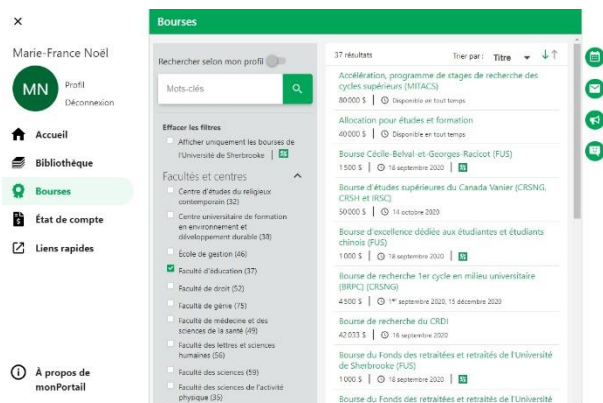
×

Marie-France Noël

MN

Profil

Déconnexion

Accueil

Bibliothèque

Bourses

État de compte

Liens rapides

À propos de monPortail

Bourses

Rechercher selon mon profil

Mots-clés

Effacer les filtres

Afficher uniquement les bourses de l'Université de Sherbrooke

Facultés et centres

Centre d'études du religieux contemporain (32)

Centre universitaire de formation en environnement et développement durable (38)

École de gestion (46)

Faculté d'éducation (37)

Faculté de droit (52)

Faculté de génie (75)

Faculté de médecine et des sciences de la santé (49)

Faculté des lettres et sciences humaines (56)

Faculté des sciences (59)

Faculté des sciences de l'activité physique (35)

37 résultats

Trier par : Titre

Accélération, programme de stages de recherche des cycles supérieurs (MITACS)

80 000 $ | Disponible en tout temps

Allocation pour études et formation

40 000 $ | Disponible en tout temps

Bourse Cécile-Belval-et-Georges-Racicot (FUS)

1 500 $ | 18 septembre 2020

Bourse d'études supérieures du Canada Vanier (CRSNG, CRSH et IRSC)

50 000 $ | 14 octobre 2020

Bourse d'excellence dédiée aux étudiantes et étudiants chinois (FUS)

1 000 $ | 18 septembre 2020

Bourse de recherche 1er cycle en milieu universitaire (BRPC) (CRSNG)

4 500 $ | 1er septembre 2020, 15 décembre 2020

Bourse de recherche du CRDI

42 033 $ | 16 septembre 2020

Bourse du Fonds des retraitées et retraités de l'Université de Sherbrooke (FUS)

1 000 $ | 18 septembre 2020

Bourse du Fonds des retraitées et retraités de l'Université